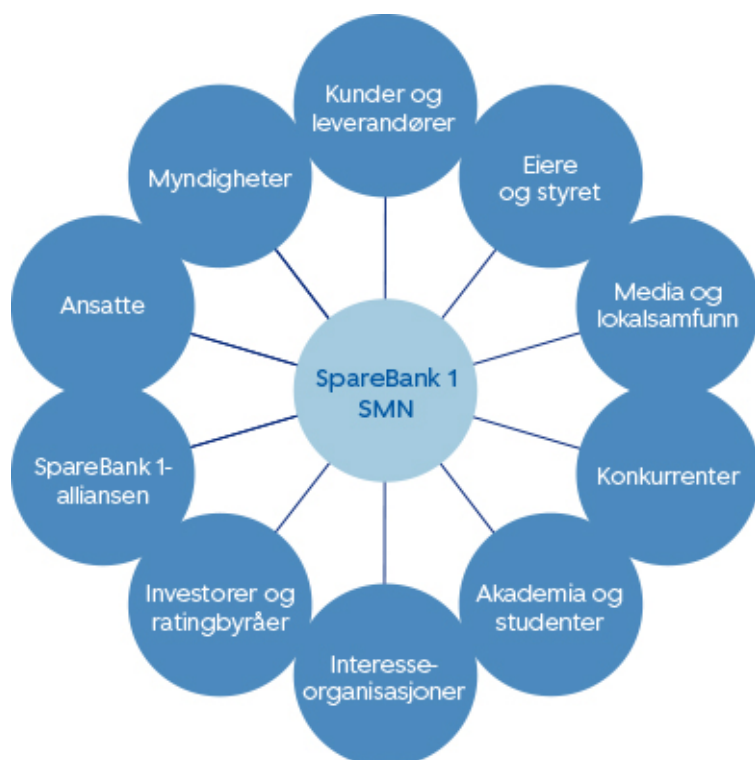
Kunder og leverandører

Eiere og styret

Media og lokalsamfunn

Konkurrenter

Akademia og studenter

Interesse-organisasjoner

Investorer og ratingbyråer

SpareBank 1-alliansen

Ansatte

Myndigheter

SpareBank 1 SMN